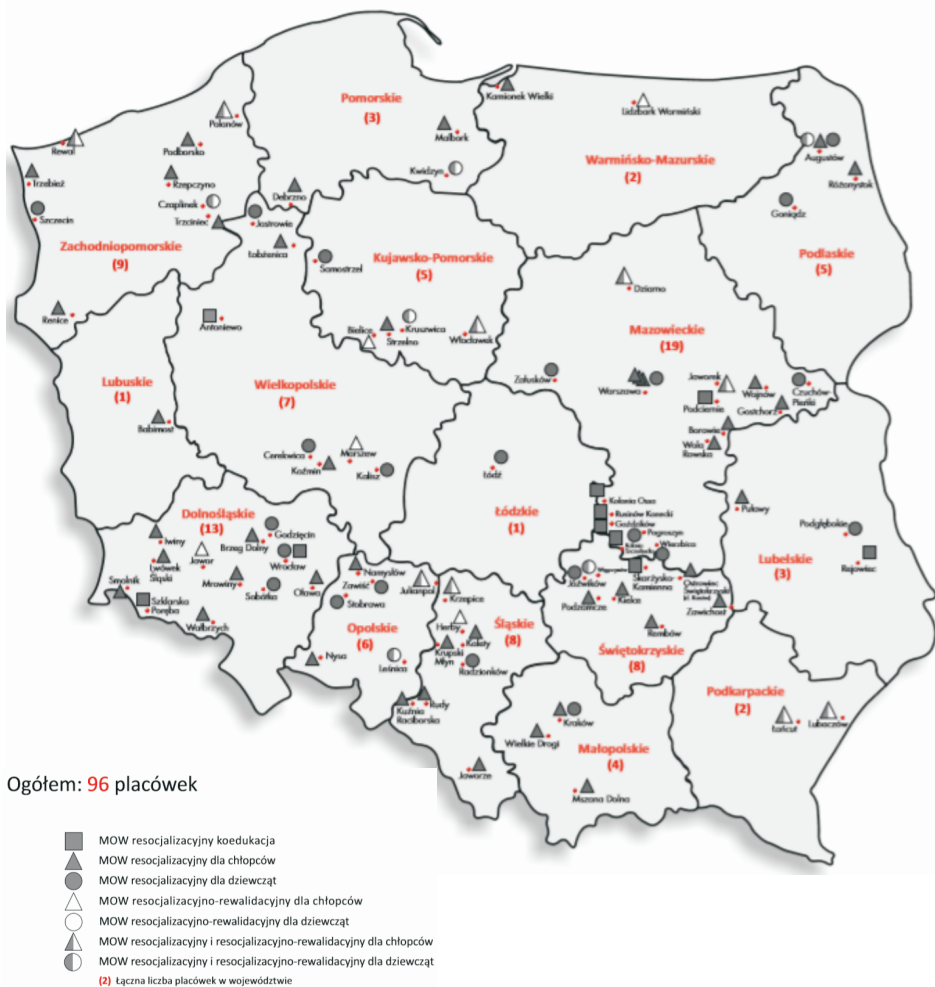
Pomorskie
(3)

Kamionek Wielki
Lidzbark Warmiński
Pokonów
Rewal
Podborsko
Malbork
Kwidzyn
Warmińsko-Mazurskie
(2)
Augustów
Rózanystok
Izbebież
Krzepczyno
Szczecin
Czaplinek
Trzciniec
Debrzno
Jastrowie
Goniądz
Lubiewnica
Samostrzel
Kujawsko-Pomorskie
(5)
Zachodniopomorskie
(9)
Podlaskie
(5)
Dziarno
Renice
Antoniewo
Bielice
Kruszwica
Strzelno
Włocławek
Mazowieckie
(19)
Lubuskie
(1)
Wielkopolskie
(7)
Załuski
Warszawa
Jaworek
Wojnów
Czuchów
Pieńki
Podciemie
Gostchorz
Babimost
Borowie
Wola Rowska
Cerekwica
Koźmin
Morszew
Kalisz
Łódź
Kolonia Osso
Rusinów Konecki
Gośdziłów
Pogorzyce
Podgłębokie
Dolnośląskie
(13)
Łódzkie
(1)
Pukowy
Iwiny
Godzięcin
Brzeg Dolny
Lwówek Śląski
Jawor
Wrocław
Mrowiny
Sobótka
Oława
Namysłów
Zawiść
Stobrawa
Julianpol
Krzepice
Skarżysko-Kamienna
Ostrowiec Świętokrzyski
Kielce
Zawichost
Lubelskie
(3)
Rejowiec
Smolnik
Szklarska Poręba
Wałbrzych
Opolskie
(6)
Nysa
Śląskie
(8)
Herby
Kalety
Krupski Młyn
Radzionków
Leśnica
Świętokrzyskie
(8)
Rembów
Podzamcze
Jędrzejów
Kuźnia Raciborska
Rudy
Kraków
Wielkie Drogi
Małopolskie
(4)
Podkarpackie
(2)
Łańcut
Lubaczów
Jaworze
Mszana Dolna

Ogółem: 96 placówek

MOW resocjalizacyjny koedukacja
MOW resocjalizacyjny dla chłopców
MOW resocjalizacyjny dla dziewcząt
MOW resocjalizacyjno-rewalidacyjny dla chłopców
MOW resocjalizacyjno-rewalidacyjny dla dziewcząt
MOW resocjalizacyjny i resocjalizacyjno-rewalidacyjny dla chłopców
MOW resocjalizacyjny i resocjalizacyjno-rewalidacyjny dla dziewcząt
(2) Łączna liczba placówek w województwie